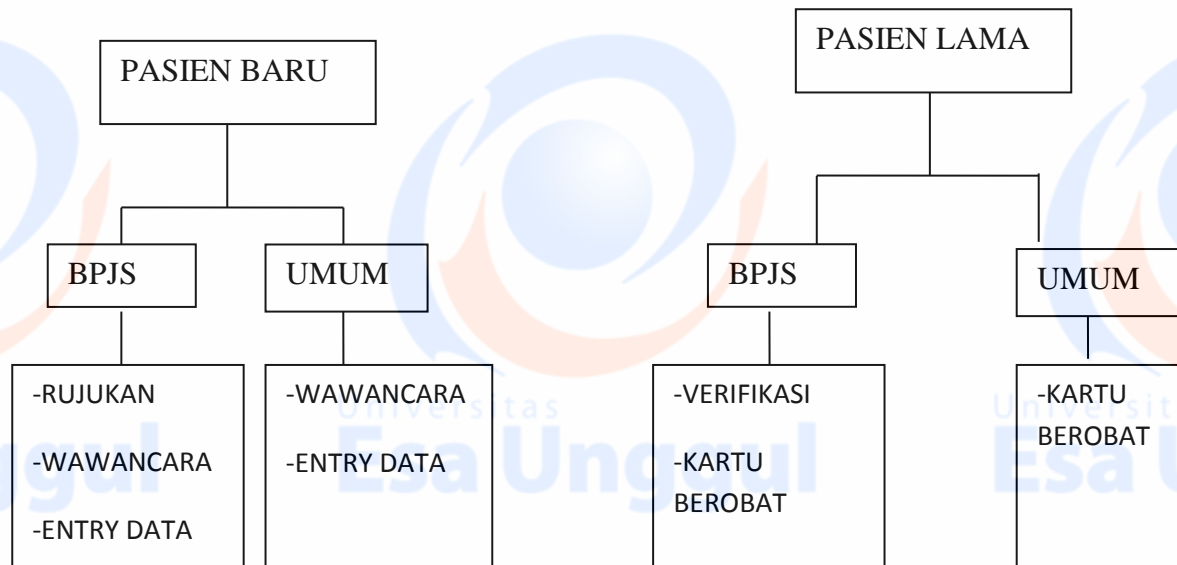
PASIEN BARU

BPJS

UMUM

-RUJUKAN

-WAWANCARA

-ENTRY DATA

-WAWANCARA

-ENTRY DATA

PASIEN LAMA

BPJS

UMUM

-VERIFIKASI

-KARTU BEROBAT

-KARTU BEROBAT

Universitas
Esa Unggul

Universitas
Esa Unggul